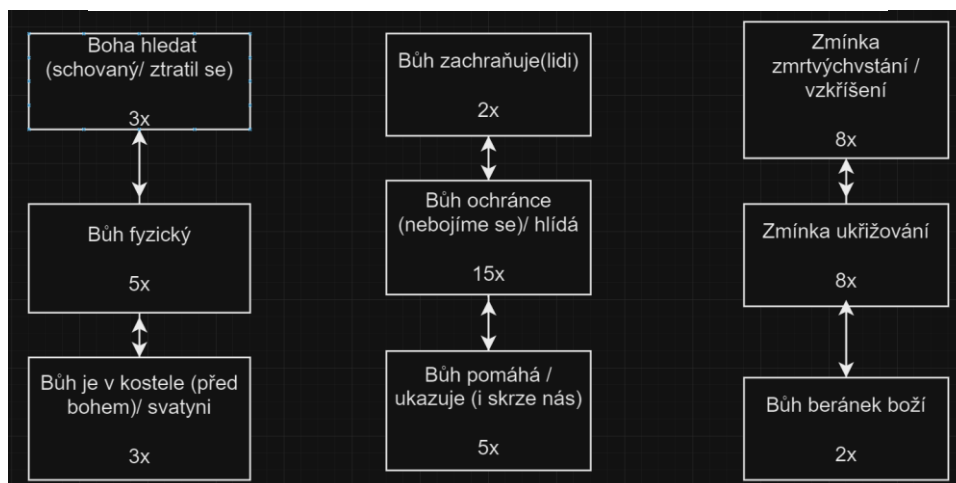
Boha hledat (schovaný/ ztratil se)

3x

Bůh fyzický

5x

Bůh je v kostele (před bohem)/ svatyni

3x

Bůh zachraňuje(lidi)

2x

Bůh ochránce (nebojíme se)/ hlídá

15x

Bůh pomáhá / ukazuje (i skrze nás)

5x

Zmínka zmrtvýchvstání / vzkříšení

8x

Zmínka ukřižování

8x

Bůh beránek boží

2x